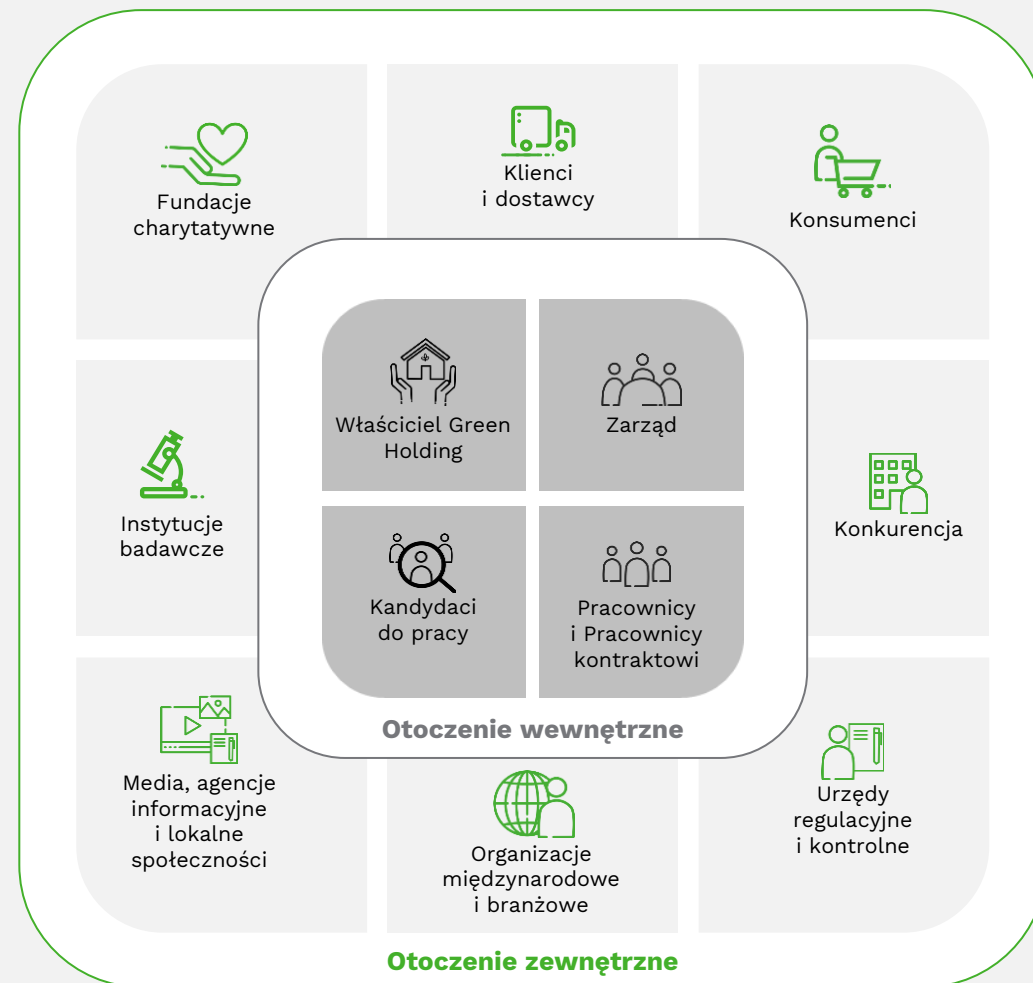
Fundacje charytatywne

Klienci i dostawcy

Konsumenci

Właściciel Green Holding

Zarząd

Instytucje badawcze

Konkurencja

Kandydaci do pracy

Pracownicy i Pracownicy kontraktowi

Otoczenie wewnętrzne

Media, agencje informacyjne i lokalne społeczności

Organizacje międzynarodowe i branżowe

Urzędy regulacyjne i kontrolne

Otoczenie zewnętrzne